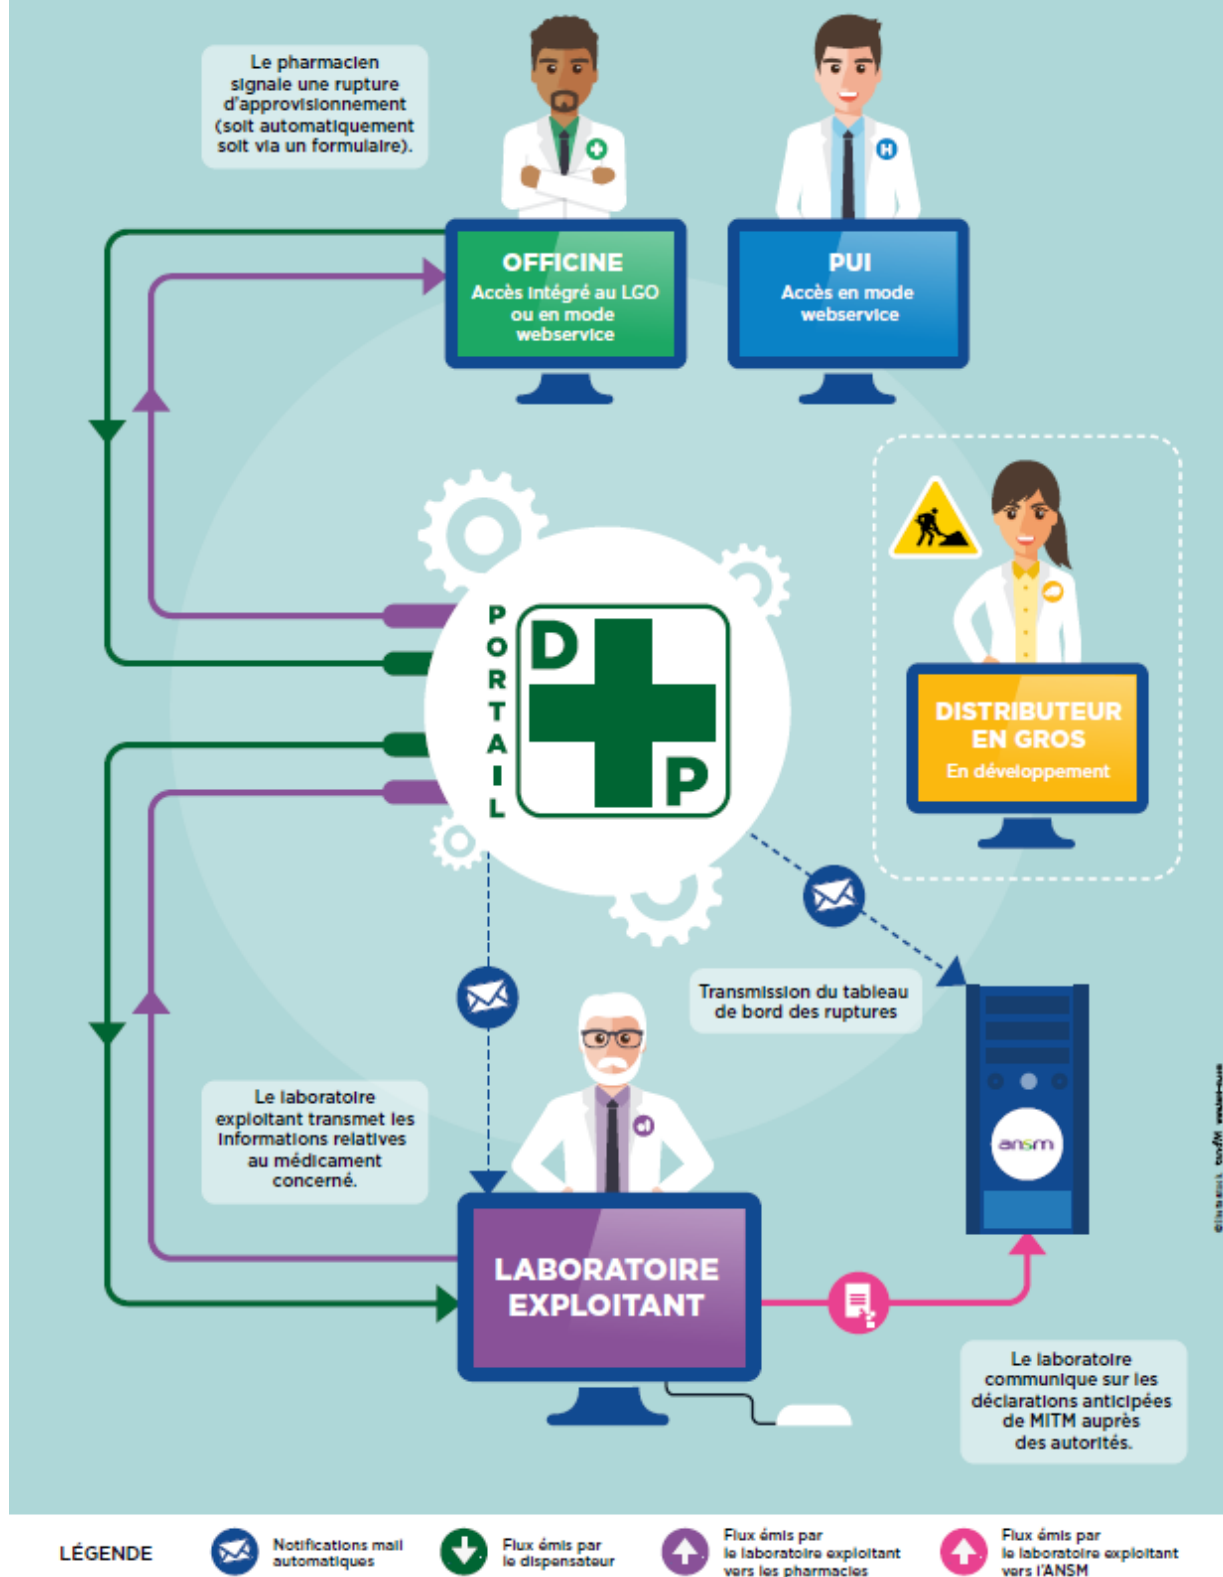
Le pharmacien signale une rupture d'approvisionnement (soit automatiquement soit via un formulaire).

OFFICINE
Accès intégré au LGO ou en mode webservice

PUI
Accès en mode webservice

PORTAIL

DP

DISTRIBUTEUR EN GROS
En développement

Transmission du tableau de bord des ruptures

ansm

Le laboratoire exploitant transmet les informations relatives au médicament concerné.

LABORATOIRE EXPLOITANT

Le laboratoire communique sur les déclarations anticipées de MITM auprès des autorités.

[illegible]

LÉGENDE
Notifications mail automatiques
Flux émis par le dispensateur
Flux émis par le laboratoire exploitant vers les pharmacies
Flux émis par le laboratoire exploitant vers l'ANSM